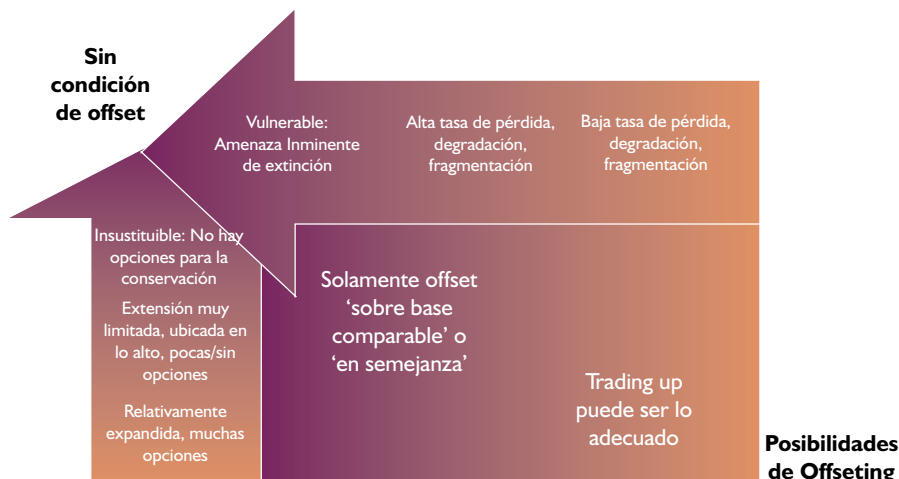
Sin condición de offset

Vulnerable: Amenaza Inminente de extinción

Alta tasa de pérdida, degradación, fragmentación

Baja tasa de pérdida, degradación, fragmentación

Insustituible: No hay opciones para la conservación

Extensión muy limitada, ubicada en lo alto, pocas/sin opciones

Relativamente expandida, muchas opciones

Solamente offset ‘sobre base comparable’ o ‘en semejanza’

Trading up puede ser lo adecuado

Posibilidades de Offseting